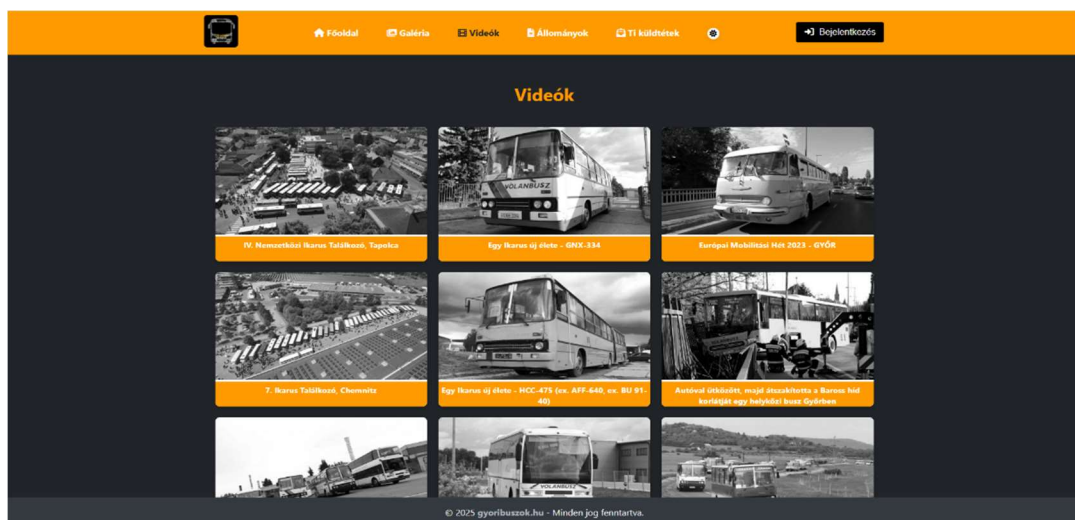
Főoldal Galéria Videók Állományok TI küldtétek Bejelentkezés

Videók

IV. Nemzetközi Ikarus Találkozó, Tapolca

Egy Ikarus új élete - GNX-334

Európai Mobilitási Hét 2023 - GYŐR

7. Ikarus Találkozó, Chemnitz

Egy Ikarus új élete - HCC-475 (ex. AFF-640, ex. BU 91-40)

Autóval ütközött, majd átszakította a Baross híd korlátját egy helyközi busz Győrben

© 2025 gyoribuszok.hu - Minden jog fenntartva.